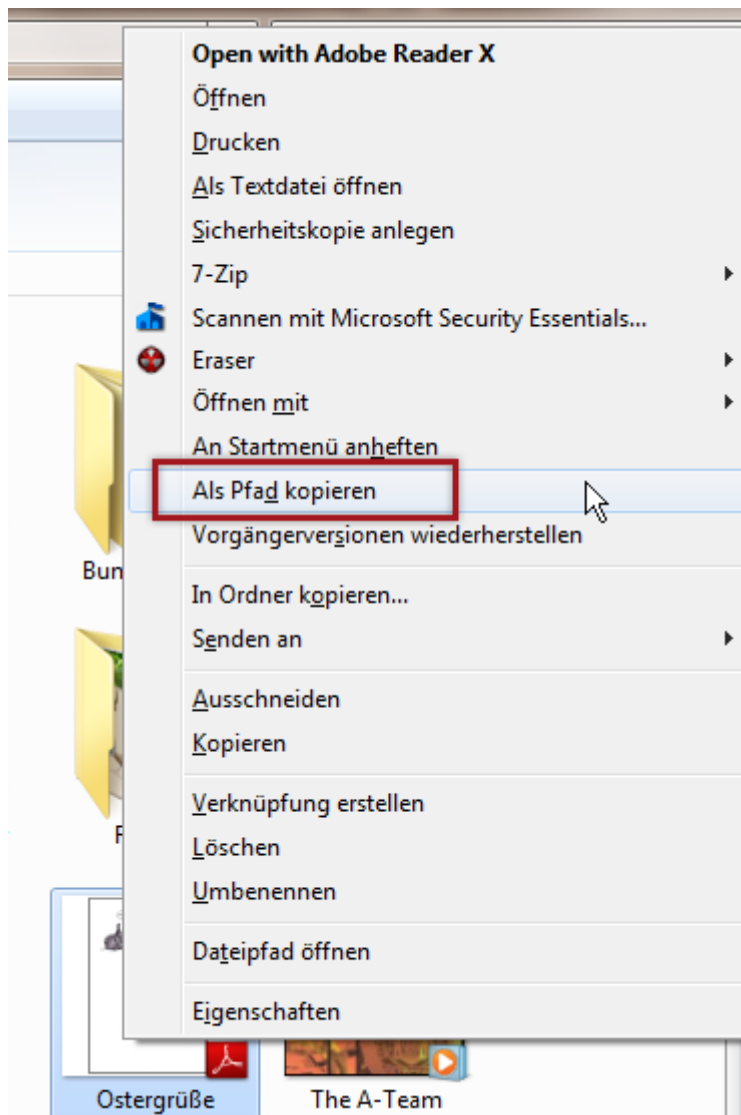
Open with Adobe Reader X
Öffnen
Drucken
Als Textdatei öffnen
Sicherheitskopie anlegen
7-Zip
Scannen mit Microsoft Security Essentials...
Eraser
Öffnen mit
An Startmenü anheften
Als Pfad kopieren
Vorgängerversionen wiederherstellen
In Ordner kopieren...
Senden an
Ausschneiden
Kopieren
Verknüpfung erstellen
Löschen
Umbenennen
Dateipfad öffnen
Eigenschaften

Bun
F
Ostergrüße
The A-Team